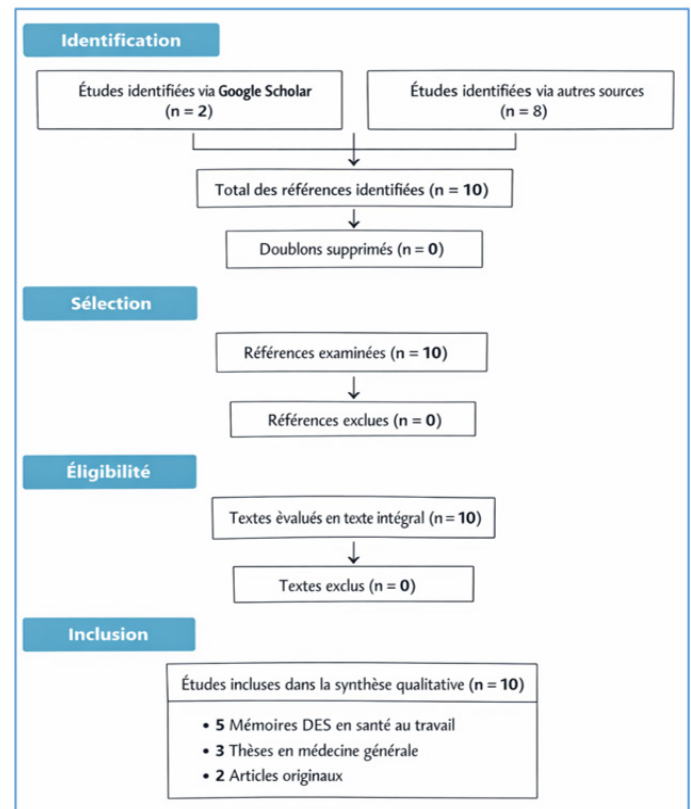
Identification

Études identifiées via Google Scholar
(n = 2)

Études identifiées via autres sources
(n = 8)

Total des références identifiées (n = 10)

Doublons supprimés (n = 0)

Sélection

Références examinées (n = 10)

Références exclues (n = 0)

Éligibilité

Textes évalués en texte intégral (n = 10)

Textes exclus (n = 0)

Inclusion

Études incluses dans la synthèse qualitative (n = 10)

- 5 Mémoires DES en santé au travail
- 3 Thèses en médecine générale
- 2 Articles originaux